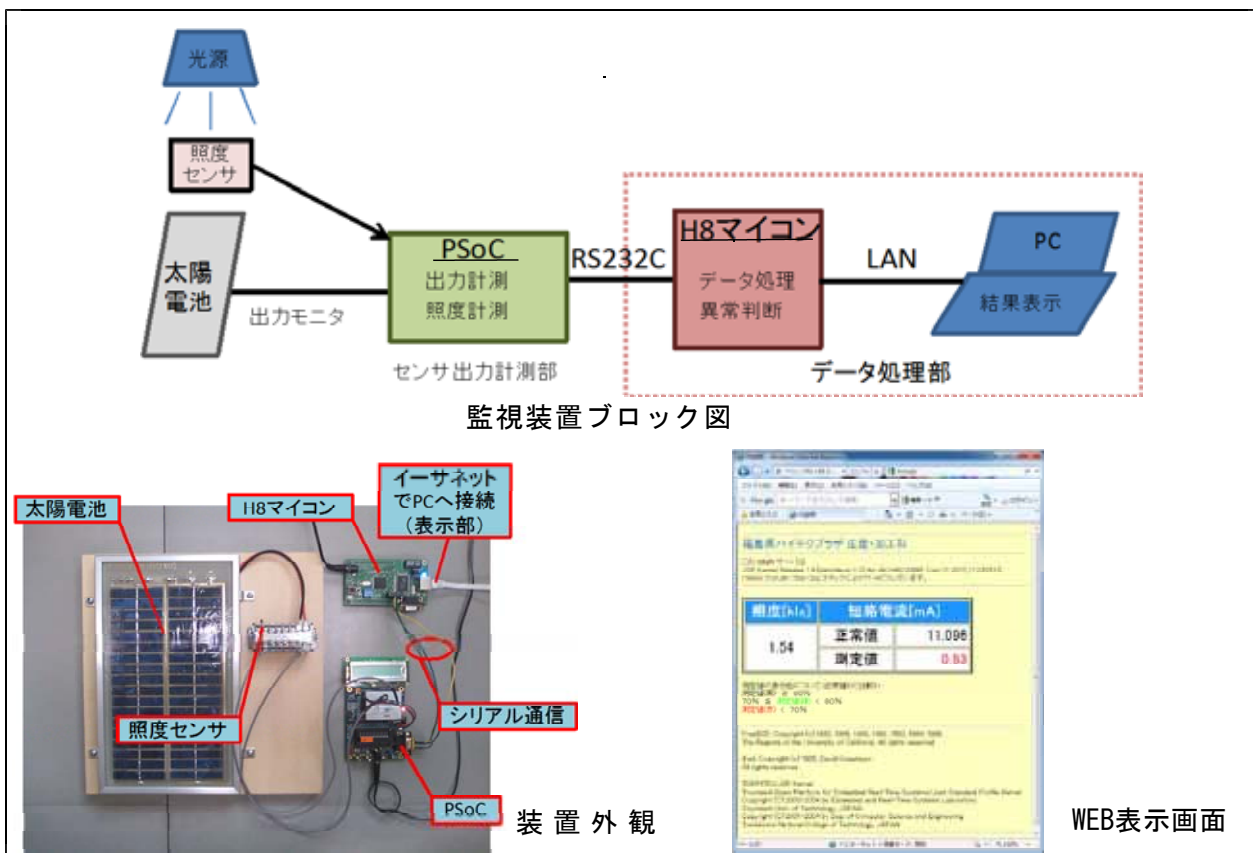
光源

照度センサ

太陽電池

出力モニタ

PSoC
出力計測
照度計測

センサ出力計測部

RS232C

H8マイコン
データ処理
異常判断

LAN

PC
結果表示

データ処理部

監視装置ブロック図

太陽電池

H8マイコン

イーサネットでPCへ接続（表示部）

照度センサ

シリアル通信

PSoC

装置外観

福島県ハイテクプラザ 圧度・加工科

| 照度[klx] | 短絡電流[mA] | |
|---|---|---|
| 1.54 | 正常値 | 11.096 |
| | 測定値 | 0.93 |

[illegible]

WEB表示画面